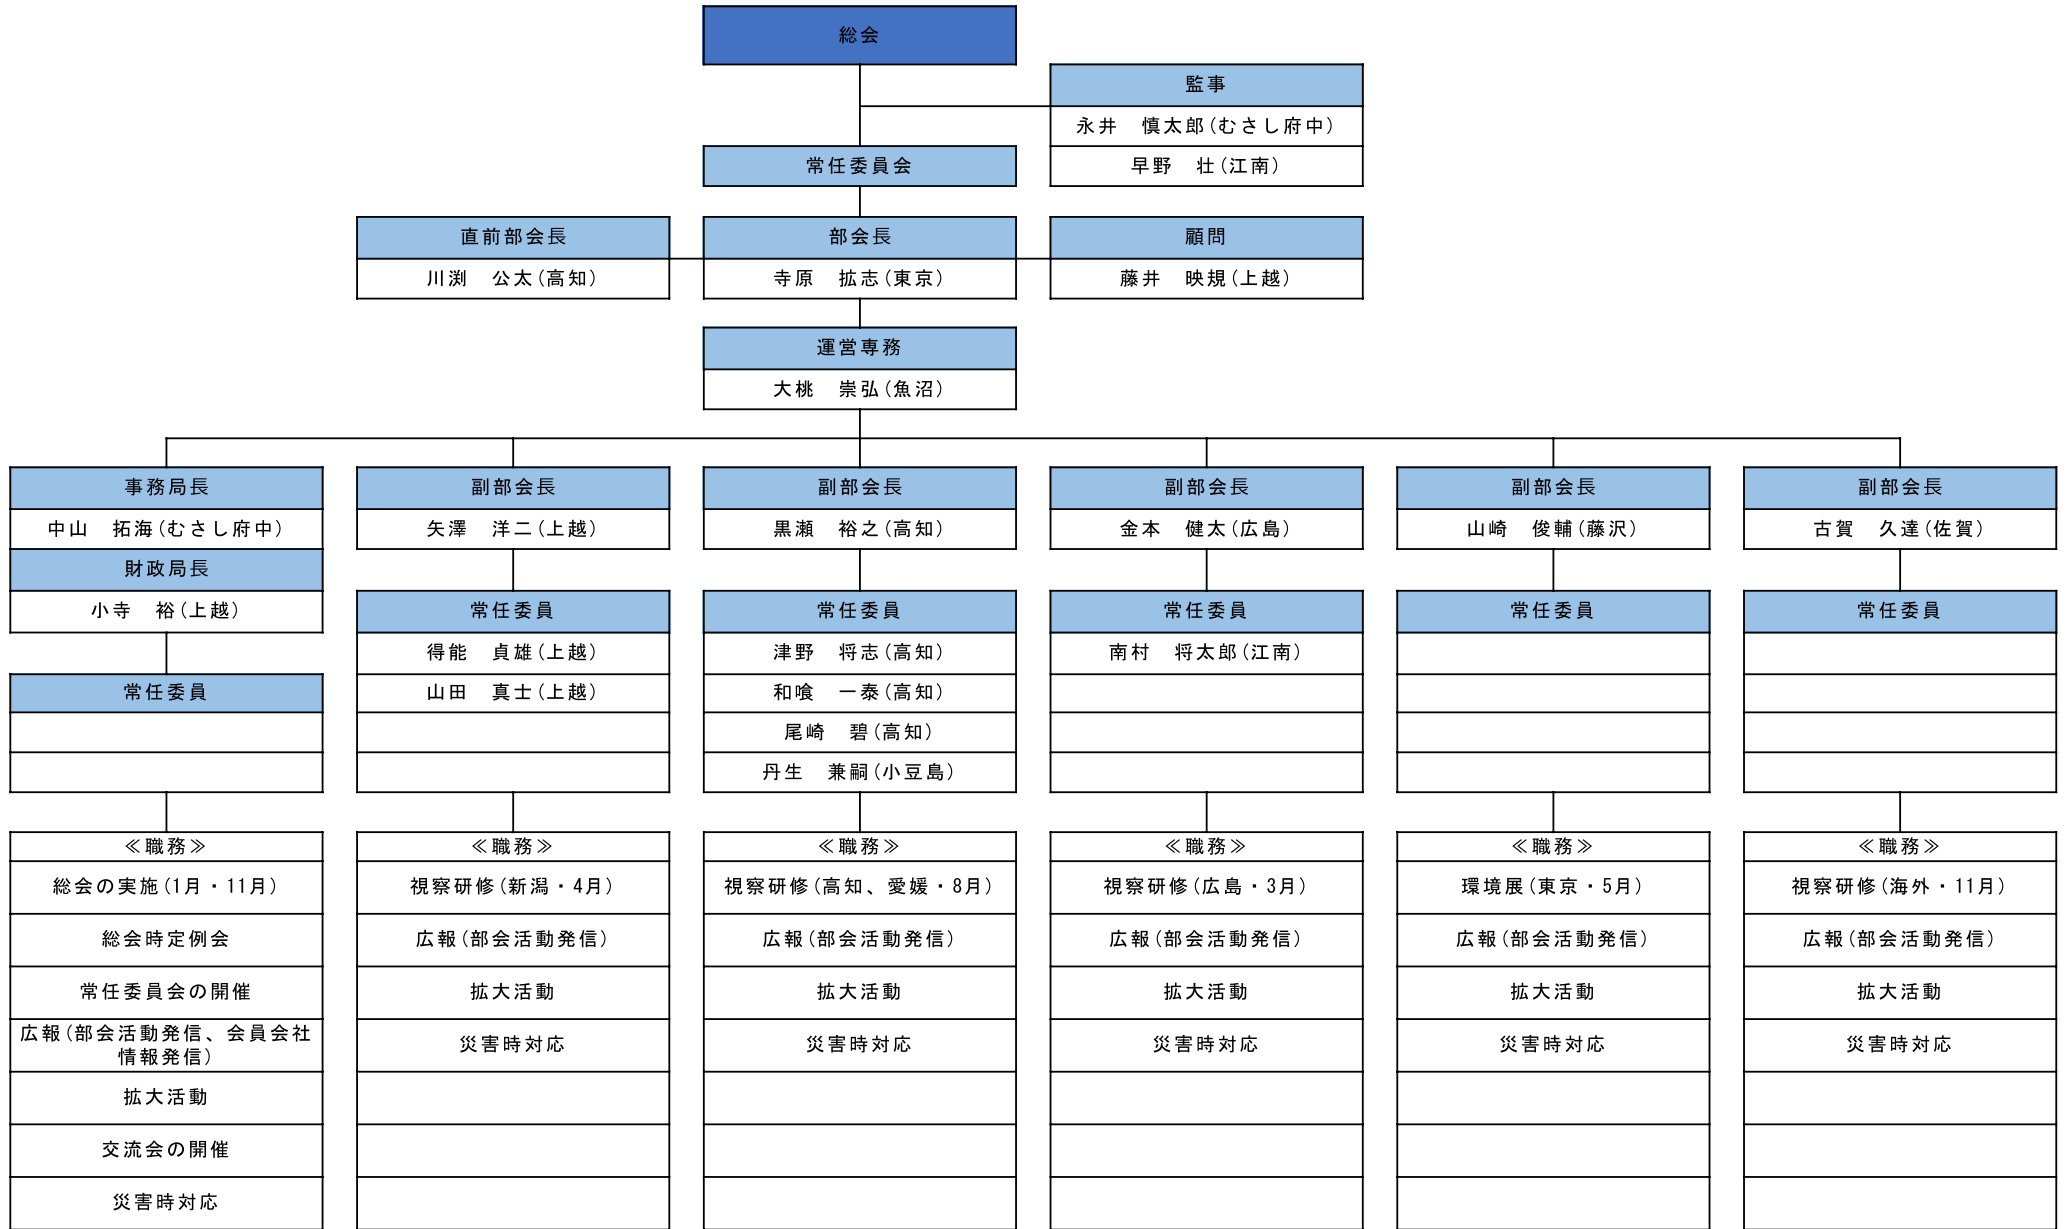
総会

監事
永井　慎太郎（むさし府中）
早野　壮（江南）

常任委員会

直前部会長
川渕　公太（高知）

部会長
寺原　拡志（東京）

顧問
藤井　映規（上越）

運営専務
大桃　崇弘（魚沼）

事務局長
中山　拓海（むさし府中）
財政局長
小寺　裕（上越）
常任委員
≪職務≫
総会の実施（1月・11月）
総会時定例会
常任委員会の開催
広報（部会活動発信、会員会社情報発信）
拡大活動
交流会の開催
災害時対応

副部会長
矢澤　洋二（上越）
常任委員
得能　貞雄（上越）
山田　真士（上越）
≪職務≫
視察研修（新潟・4月）
広報（部会活動発信）
拡大活動
災害時対応

副部会長
黒瀬　裕之（高知）
常任委員
津野　将志（高知）
和喰　一泰（高知）
尾崎　碧（高知）
丹生　兼嗣（小豆島）
≪職務≫
視察研修（高知、愛媛・8月）
広報（部会活動発信）
拡大活動
災害時対応

副部会長
金本　健太（広島）
常任委員
南村　将太郎（江南）
≪職務≫
視察研修（広島・3月）
広報（部会活動発信）
拡大活動
災害時対応

副部会長
山崎　俊輔（藤沢）
常任委員
≪職務≫
環境展（東京・5月）
広報（部会活動発信）
拡大活動
災害時対応

副部会長
古賀　久達（佐賀）
常任委員
≪職務≫
視察研修（海外・11月）
広報（部会活動発信）
拡大活動
災害時対応